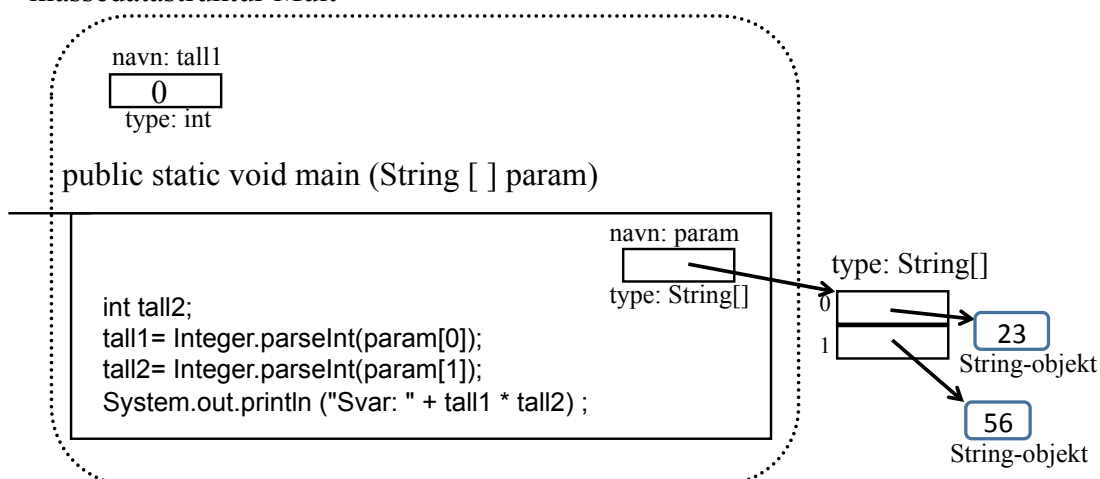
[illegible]

navn: tall1
0
type: int

public static void main (String [ ] param)

navn: param
type: String[]

int tall2;
tall1= Integer.parseInt(param[0]);
tall2= Integer.parseInt(param[1]);
System.out.println ("Svar: " + tall1 * tall2) ;

type: String[]
0
1
23
String-objekt
56
String-objekt